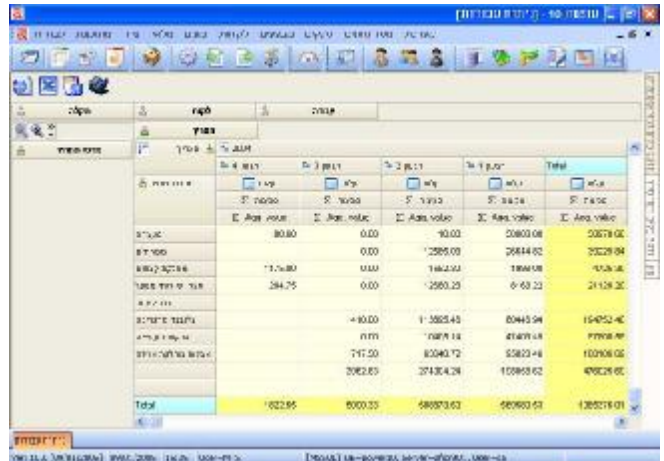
| | | | | | |
|---|---|---|---|---|---|
| | | | | | Total |
| | $\Sigma$ Agg. value | $\Sigma$ Agg. value | $\Sigma$ Agg. value | $\Sigma$ Agg. value | $\Sigma$ Agg. value |
| | 80.80 | 0.00 | 10.00 | 50800.00 | 50578.00 |
| | | 0.00 | 12585.00 | 26844.62 | 35229.64 |
| | 11.5.80 | 0.00 | 1882.03 | 1888.08 | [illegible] |
| | 264.75 | 0.00 | 12580.23 | 6483.22 | 21129.20 |
| | | 410.00 | 113585.45 | 60445.94 | 164752.40 |
| | | 0.00 | 10878.18 | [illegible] | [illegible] |
| | | 717.50 | 80040.72 | 53823.46 | 102108.05 |
| | | 2082.83 | 274304.26 | 155863.62 | 476225.65 |
| Total | 1622.65 | 6000.33 | 586673.63 | 585663.63 | 1385270.01 |